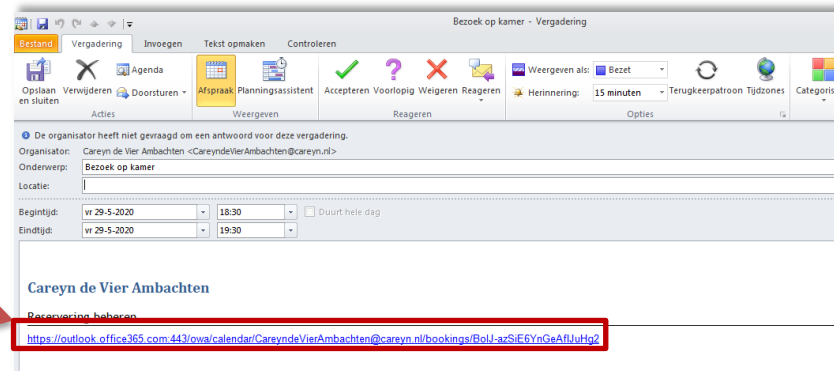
Bezoek op kamer - Vergadering

Bestand | Vergadering | Invoegen | Tekst opmaken | Controleren

Opslaan en sluiten | Verwijderen | Agenda | Doorsturen
Acties

Afspraak | Planningsassistent
Weergeven

Accepteren | Voorlopig | Weigeren | Reageren
Reageren

Weergeven als: Bezet
Herinnering: 15 minuten
Terugkeerpatroon | Tijdzones
Opties

Categoris

De organisator heeft niet gevraagd om een antwoord voor deze vergadering.

Organisator: Careyn de Vier Ambachten <CareyndeVierAmbachten@careyn.nl>
Onderwerp: Bezoek op kamer
Locatie:

Begintijd: vr 29-5-2020 | 18:30 | Duurt hele dag
Eindtijd: vr 29-5-2020 | 19:30

Careyn de Vier Ambachten

Reservering beheren

https://outlook.office365.com:443/owa/calendar/CareyndeVierAmbachten@careyn.nl/bookings/BolJ-azSiE6YnGeAflJuHg2